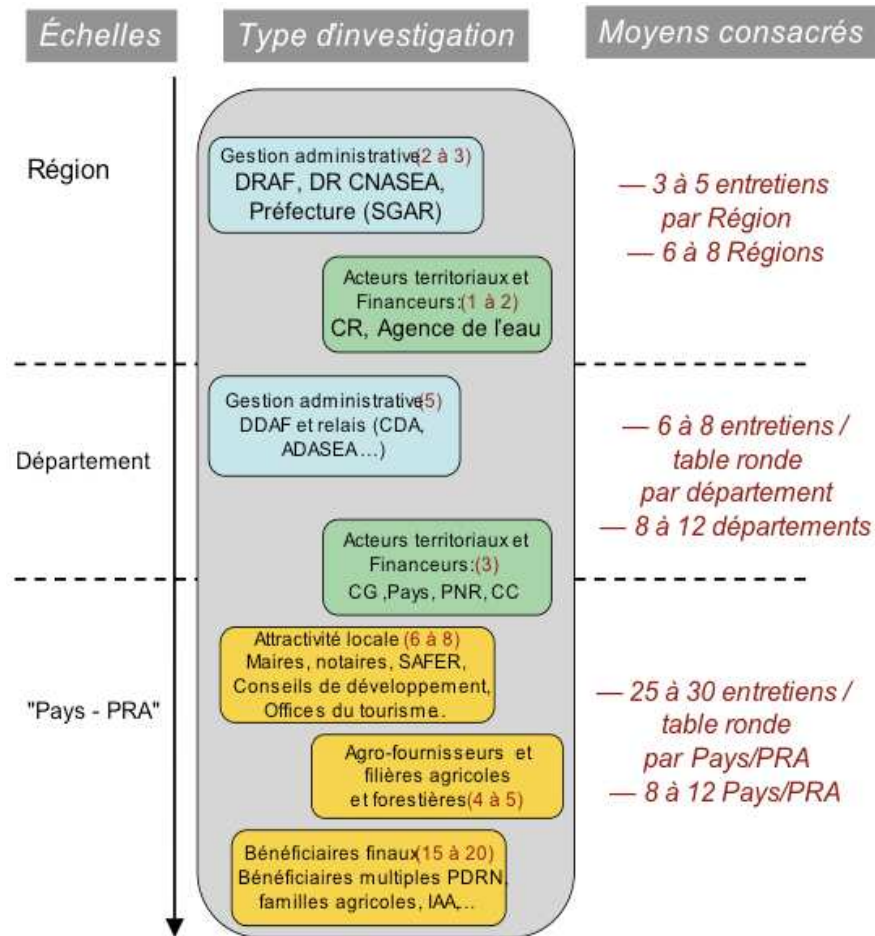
Échelles

Type d'investigation

Moyens consacrés

Région

Gestion administrative (2 à 3)
DRAF, DR CNASEA, Préfecture (SGAR)

Acteurs territoriaux et Financeurs: (1 à 2)
CR, Agence de l'eau

— 3 à 5 entretiens par Région
— 6 à 8 Régions

Département

Gestion administrative (5)
DDAF et relais (CDA, ADASEA…)

Acteurs territoriaux et Financeurs: (3)
CG ,Pays, PNR, CC

— 6 à 8 entretiens / table ronde par département
— 8 à 12 départements

"Pays - PRA"

Attractivité locale (6 à 8)
Maires, notaires, SAFER, Conseils de développement, Offices du tourisme.

Agro-fournisseurs et filières agricoles et forestières (4 à 5)

Bénéficiaires finaux (15 à 20)
Bénéficiaires multiples PDRN, familles agricoles, IAA,…

— 25 à 30 entretiens / table ronde par Pays/PRA
— 8 à 12 Pays/PRA